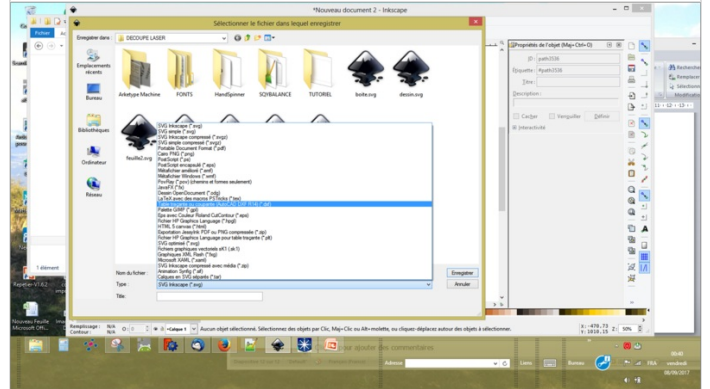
*Nouveau document 2 - Inkscape

Sélectionner le fichier dans lequel enregistrer

Enregistrer dans : DECOUPE LASER

Emplacements récents

Bureau

Bibliothèques

Ordinateur

Réseau

Arketype Machine

FONTS

HandSpinner

SOYBALANCE

TUTORIEL

boite.svg

dessin.svg

feuille2.svg

SVG Inkscape (*.svg)
SVG simple (*.svg)
SVG Inkscape compressé (*.svgz)
SVG simple compressé (*.svgz)
Portable Document Format (*.pdf)
Cairo PNG (*.png)
PostScript (*.ps)
PostScript encapsulé (*.eps)
Métafichier amélioré (*.emf)
Métafichier Windows (*.wmf)
PovRay (*.pov) (chemins et formes seulement)
JavaFX (*.fx)
Dessin OpenDocument (*.odg)
LaTeX avec des macros PSTricks (*.tex)
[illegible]
Palette GIMP (*.gpl)
Eps avec Couleur Roland CutContour (*.eps)
Fichier HP Graphics Language (*.hpgl)
HTML 5 canvas (*.html)
Exportation Jessyink PDF ou PNG compressé (*.zip)
Fichier HP Graphics Language pour table traçante (*.plt)
SVG optimisé (*.svg)
Fichiers graphiques vectoriels sK1 (*.sk1)
Graphiques XML Flash (*.fxg)
Microsoft XAML (*.xaml)
SVG Inkscape compressé avec média (*.zip)
Animation Synfig (*.sif)
Calques en SVG séparés (*.tar)

Nom du fichier :

Type : SVG Inkscape (*.svg)

Titre :

Enregistrer

Annuler

Propriétés de l'objet (Maj+Ctrl+O)

ID : path3536

Étiquette : #path3536

Titre :

Description :

Cacher

Verrouiller

Définir

Interactivité

1 élément

Remplissage : N/A

Contour : N/A

Calque 1

Aucun objet sélectionné. Sélectionnez des objets par Clic, Maj+Clic ou Alt+molette, ou cliquez-déplacez autour des objets à sélectionner.

X: -478.73
Y: 1910.15

Z: 50%

Adresse

Liens

Bureau

09:40
vendredi
09/06/2017